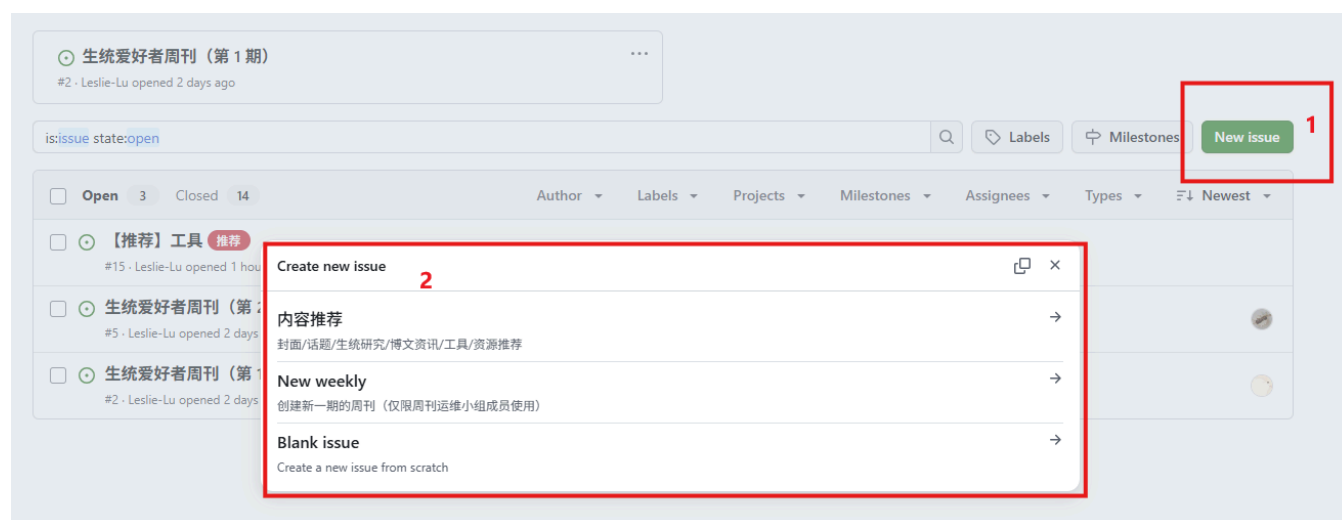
生统爱好者周刊（第 1 期）
#2 · Leslie-Lu opened 2 days ago

is:issue state:open

Labels
Milestones
New issue
1

Open 3 Closed 14
Author
Labels
Projects
Milestones
Assignees
Types
Newest

【推荐】工具 推荐
#15 · Leslie-Lu opened 1 hou

生统爱好者周刊（第 2
#5 · Leslie-Lu opened 2 days

生统爱好者周刊（第 1
#2 · Leslie-Lu opened 2 days

Create new issue
2

内容推荐
封面/话题/生统研究/博文资讯/工具/资源推荐

New weekly
创建新一期的周刊（仅限周刊运维小组成员使用）

Blank issue
Create a new issue from scratch